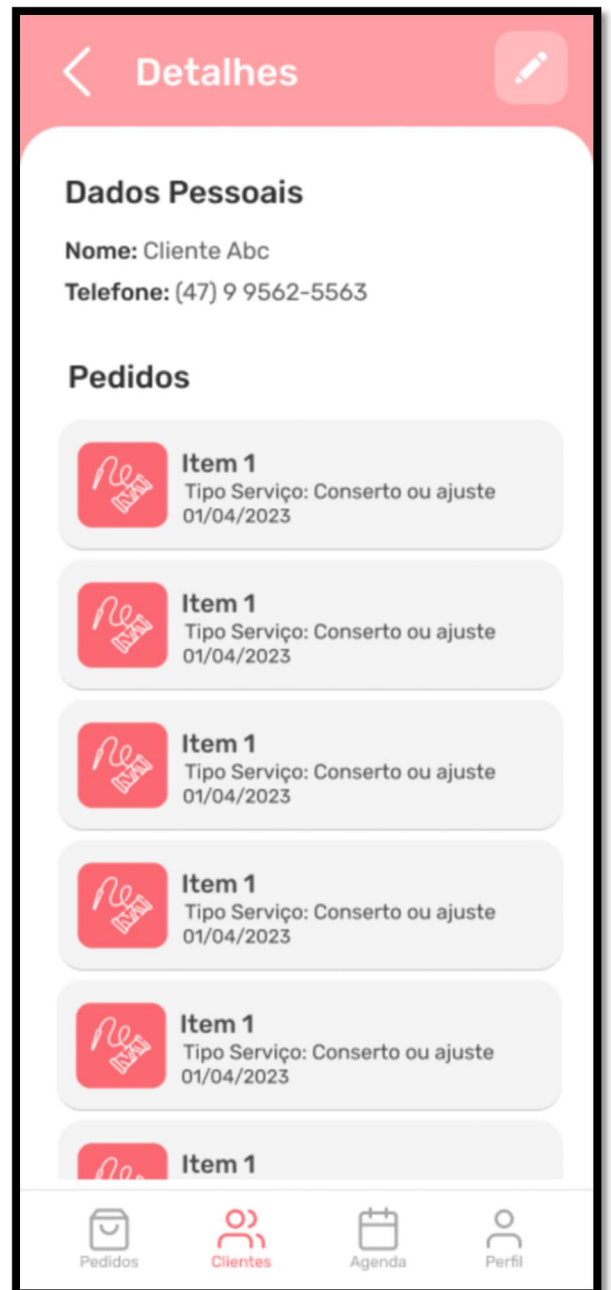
Detalhes

Dados Pessoais

Nome: Cliente Abc
Telefone: (47) 9 9562-5563

Pedidos

Item 1
Tipo Serviço: Conserto ou ajuste
01/04/2023

Item 1
Tipo Serviço: Conserto ou ajuste
01/04/2023

Item 1
Tipo Serviço: Conserto ou ajuste
01/04/2023

Item 1
Tipo Serviço: Conserto ou ajuste
01/04/2023

Item 1
Tipo Serviço: Conserto ou ajuste
01/04/2023

Item 1

Pedidos Clientes Agenda Perfil